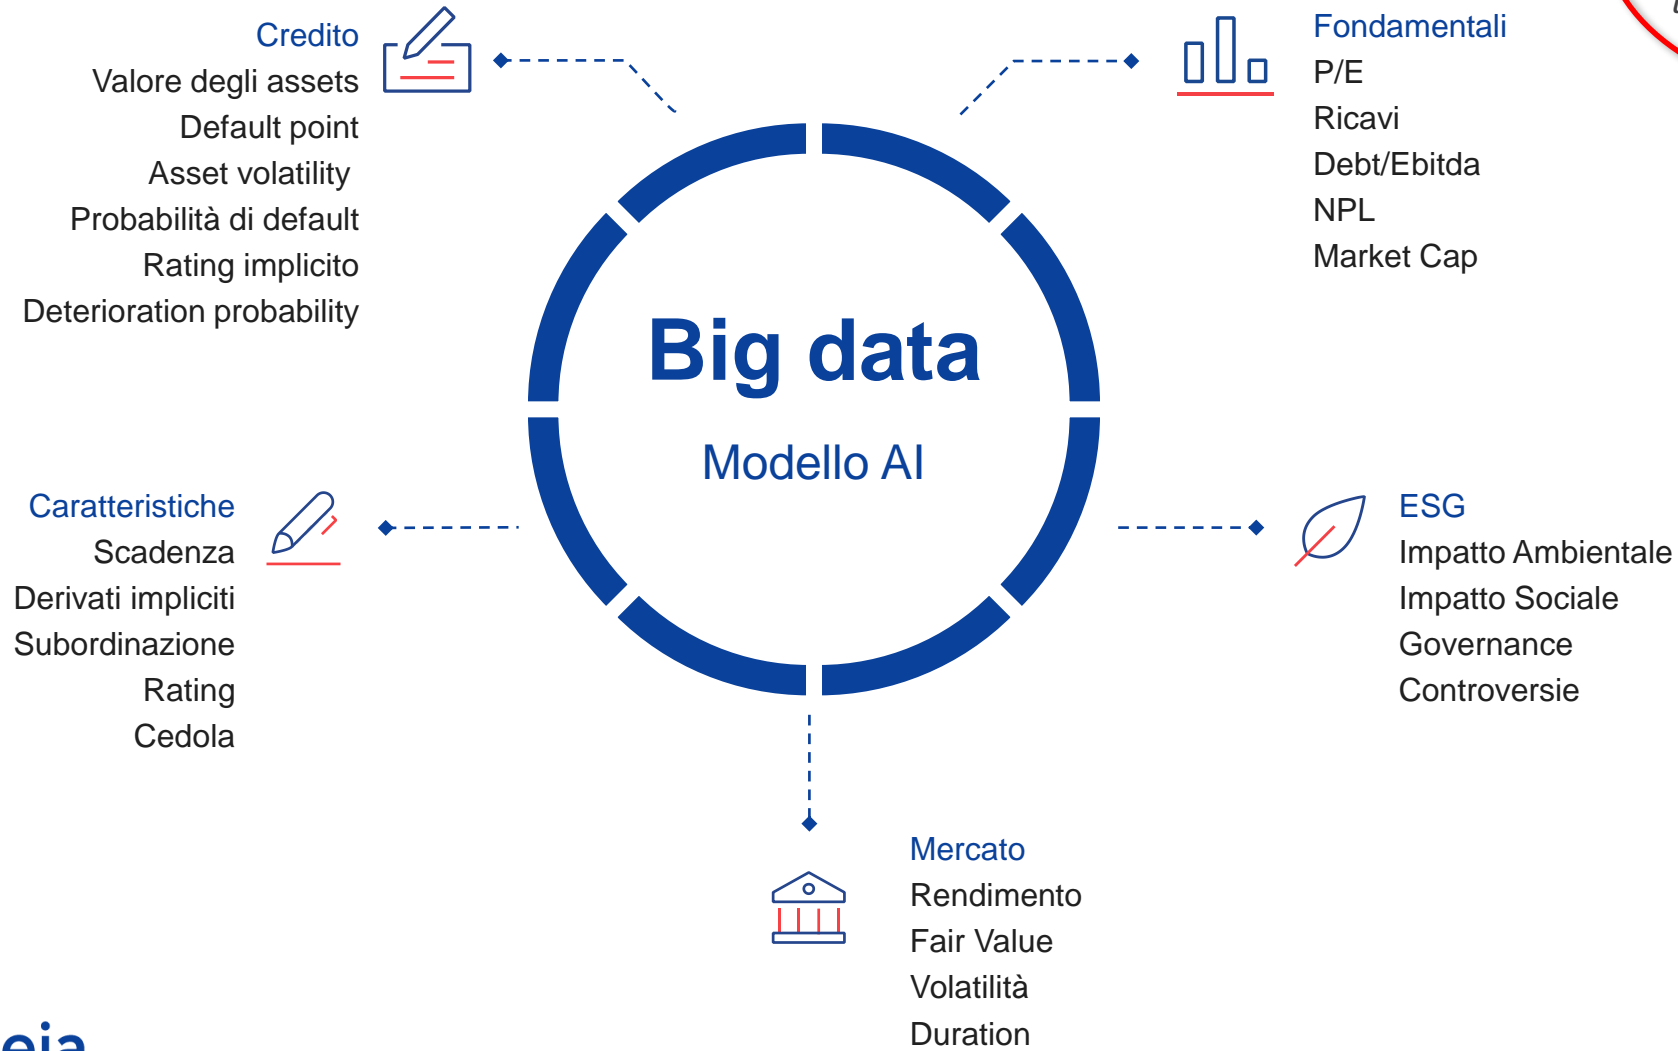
Credito
Valore degli assets
Default point
Asset volatility
Probabilità di default
Rating implicito
Deterioration probability

Fondamentali
P/E
Ricavi
Debt/Ebitda
NPL
Market Cap

Big data
Modello AI

Caratteristiche
Scadenza
Derivati impliciti
Subordinazione
Rating
Cedola

ESG
Impatto Ambientale
Impatto Sociale
Governance
Controversie

Mercato
Rendimento
Fair Value
Volatilità
Duration

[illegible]